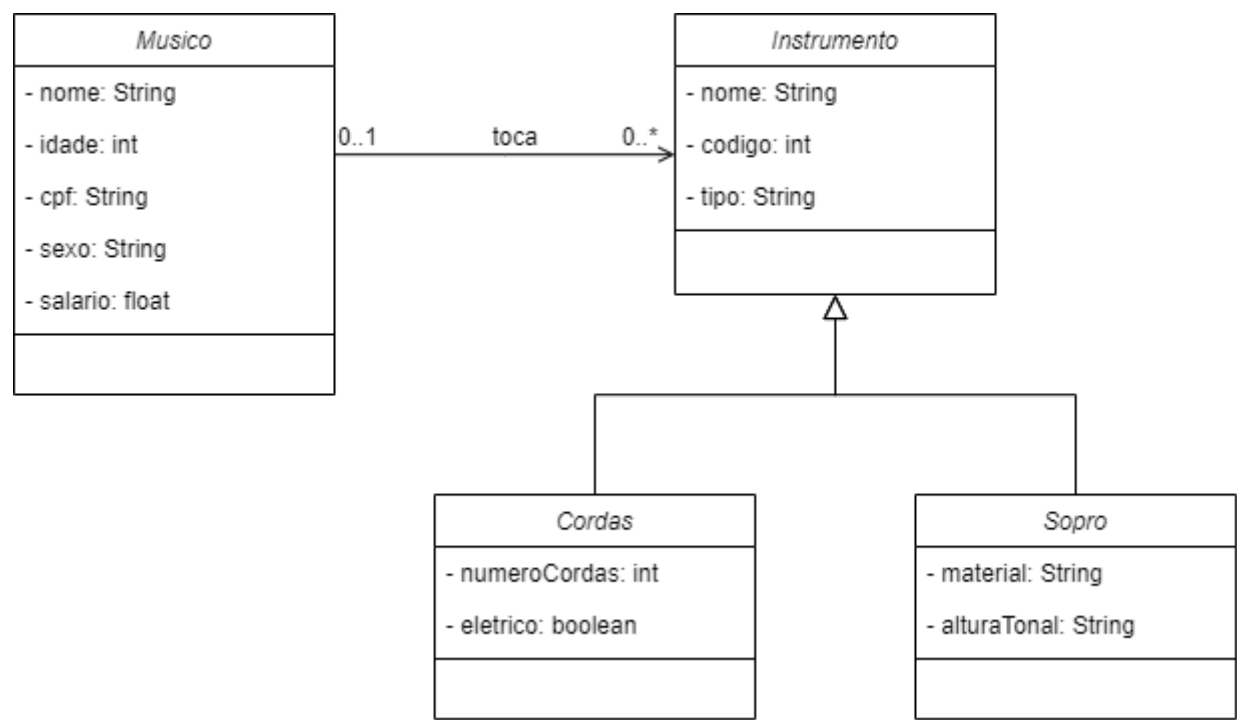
Musico

- nome: String

- idade: int

- cpf: String

- sexo: String

- salario: float

0..1

toca

0..*

Instrumento

- nome: String

- codigo: int

- tipo: String

Cordas

- numeroCordas: int

- eletrico: boolean

Sopro

- material: String

- alturaTonal: String